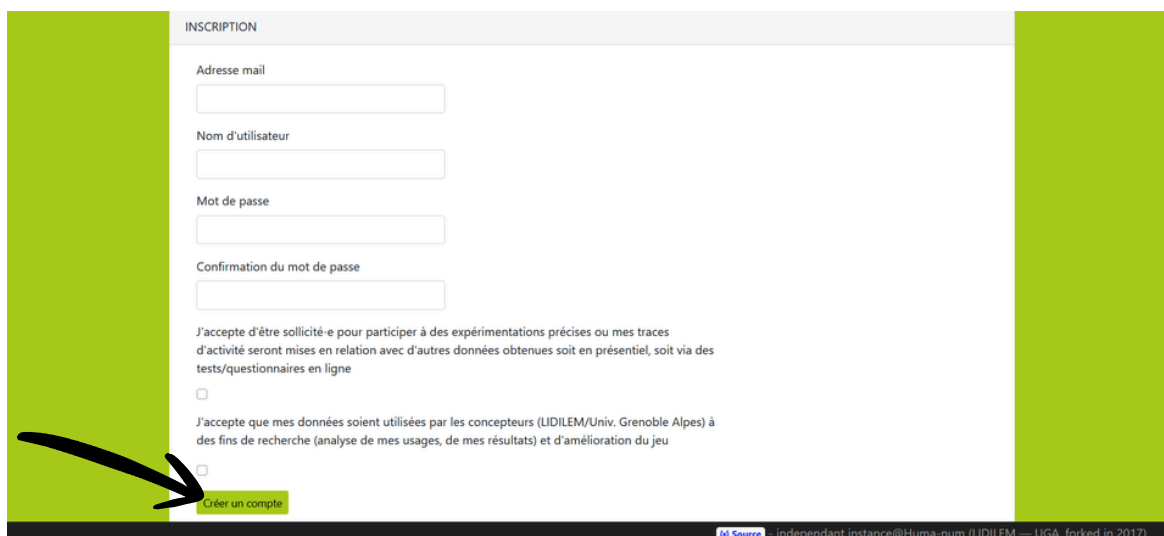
INSCRIPTION

Adresse mail

Nom d'utilisateur

Mot de passe

Confirmation du mot de passe

J'accepte d'être sollicité·e pour participer à des expérimentations précises ou mes traces d'activité seront mises en relation avec d'autres données obtenues soit en présentiel, soit via des tests/questionnaires en ligne

J'accepte que mes données soient utilisées par les concepteurs (LIDILEM/Univ. Grenoble Alpes) à des fins de recherche (analyse de mes usages, de mes résultats) et d'amélioration du jeu

Créer un compte

Source - independant instance@Huma-num (LIDILEM — UGA, forked in 2017)